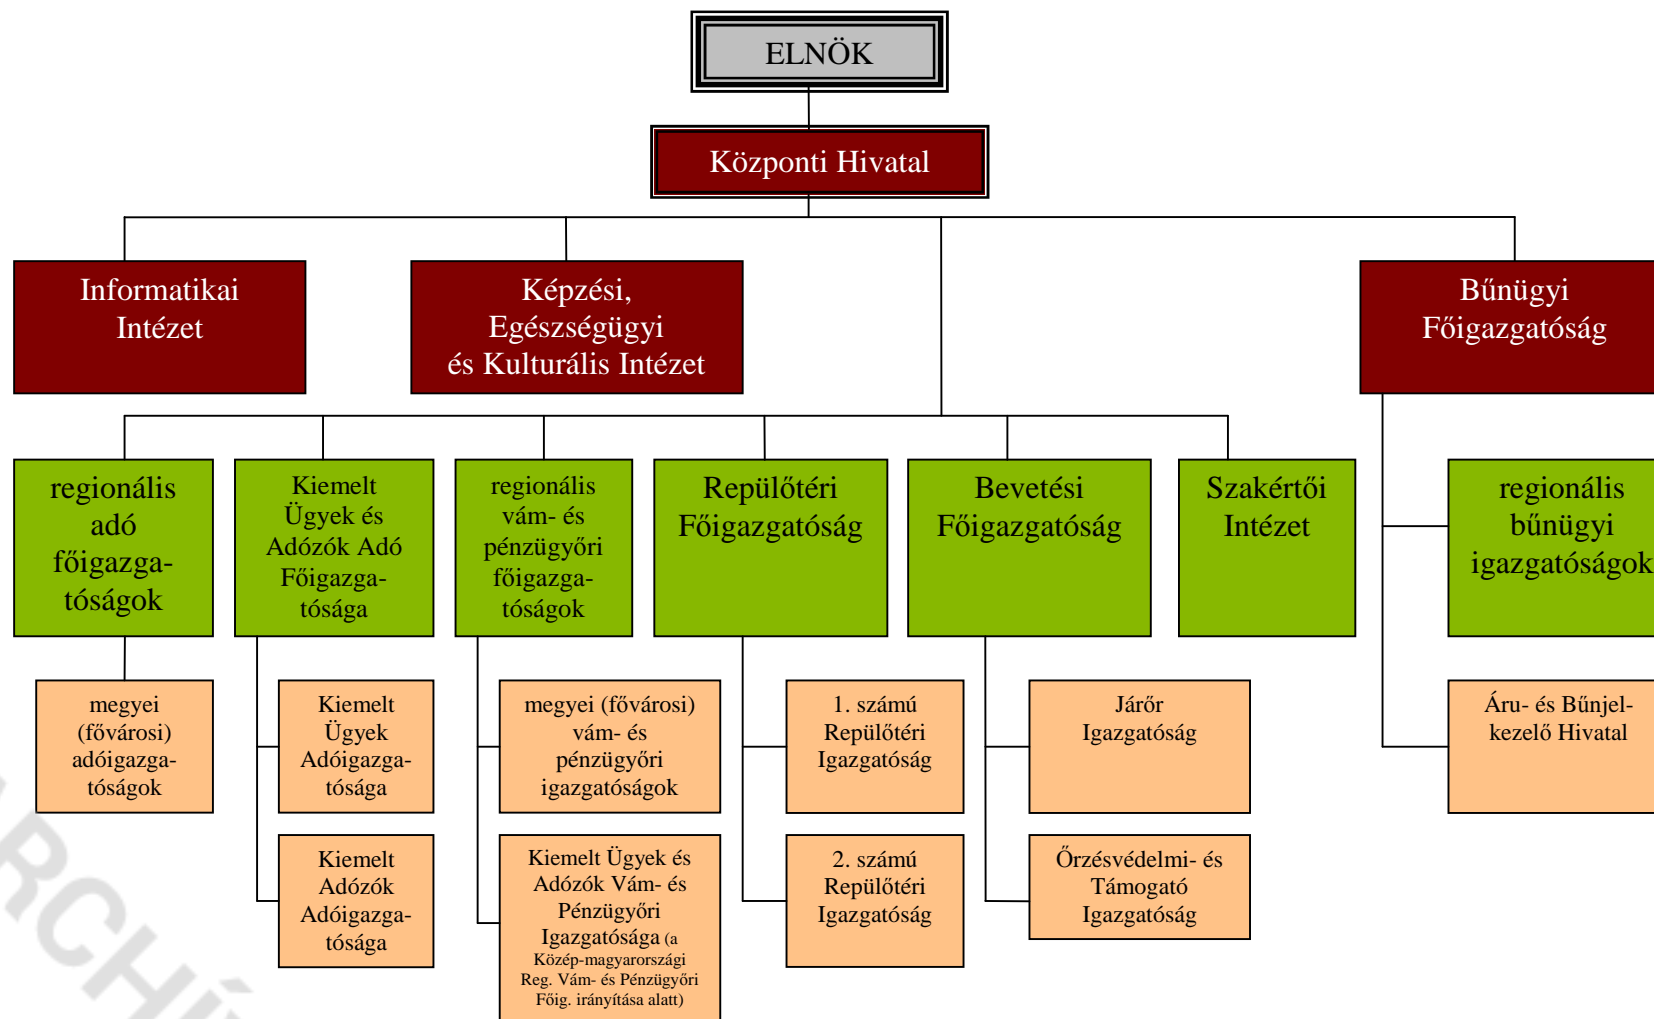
ELNÖK

Központi Hivatal

Informatikai Intézet

Képzési, Egészségügyi és Kulturális Intézet

Bűnügyi Főigazgatóság

regionális adó főigazgatóságok

Kiemelt Ügyek és Adózók Adó Főigazgatósága

regionális vám- és pénzügyőri főigazgatóságok

Repülőtéri Főigazgatóság

Bevetési Főigazgatóság

Szakértői Intézet

regionális bűnügyi igazgatóságok

megyei (fővárosi) adóigazgatóságok

Kiemelt Ügyek Adóigazgatósága

Kiemelt Adózók Adóigazgatósága

megyei (fővárosi) vám- és pénzügyőri igazgatóságok

Kiemelt Ügyek és Adózók Vám- és Pénzügyőri Igazgatósága (a Közép-magyarországi Reg. Vám- és Pénzügyőri Főig. irányítása alatt)

1. számú Repülőtéri Igazgatóság

2. számú Repülőtéri Igazgatóság

Járőr Igazgatóság

Őrzésvédelmi- és Támogató Igazgatóság

Áru- és Bűnjelkezelő Hivatal